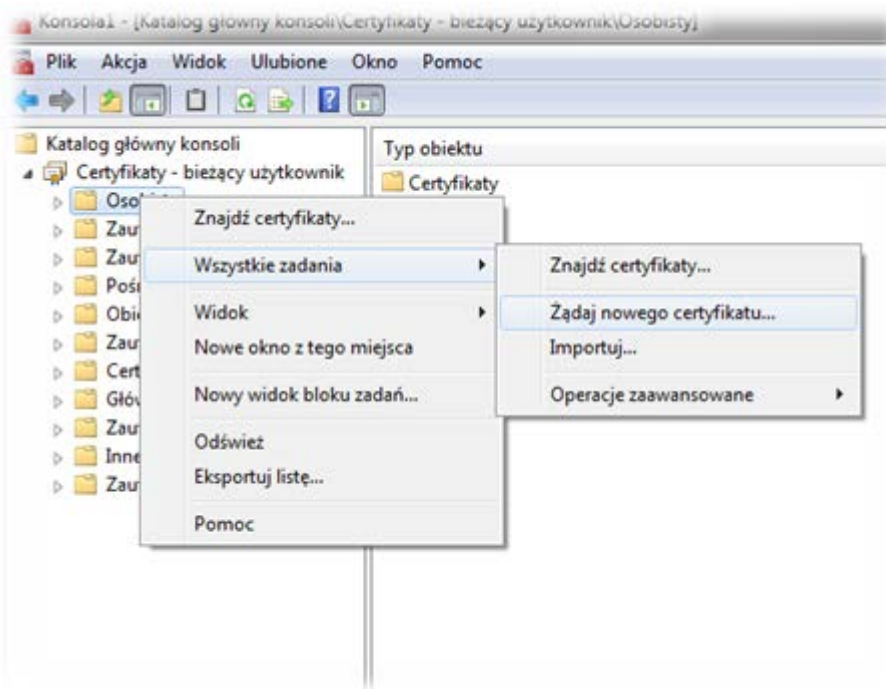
Konsola1 - [Katalog główny konsoli\Certyfikaty - bieżący użytkownik\Osobisty]

Plik Akcja Widok Ulubione Okno Pomoc

Katalog główny konsoli
Certyfikaty - bieżący użytkownik
Oso
Zau
Zau
Poś
Obi
Zau
Cert
Głó
Zau
Inne
Zau

Typ obiektu
Certyfikaty

Znajdź certyfikaty...
Wszystkie zadania
Widok
Nowe okno z tego miejsca
Nowy widok bloku zadań...
Odśwież
Eksportuj listę...
Pomoc

Znajdź certyfikaty...
Żądaj nowego certyfikatu...
Importuj...
Operacje zaawansowane